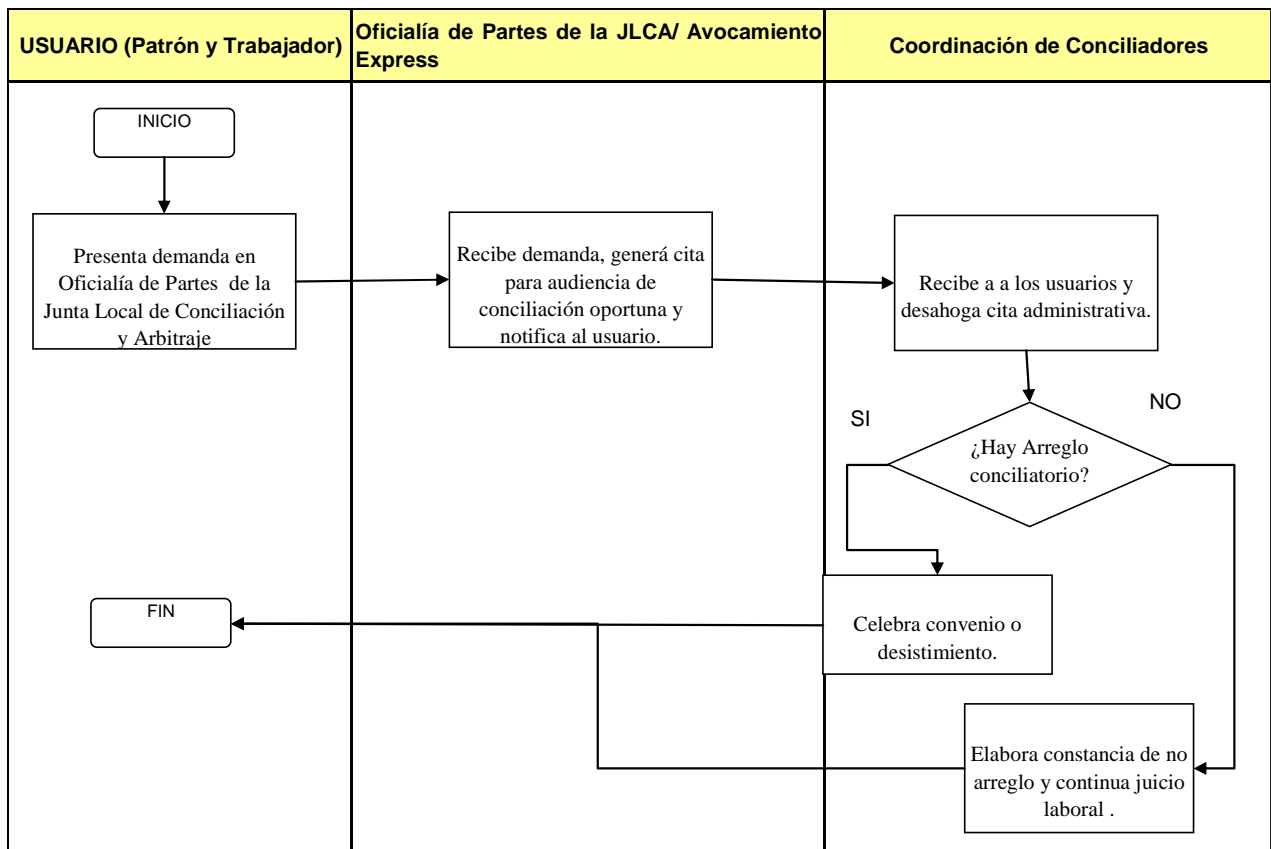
| USUARIO (Patrón y Trabajador) | Oficialía de Partes de la JLCA/ Avocamiento Express | Coordinación de Conciliadores |
|---|---|---|

INICIO

Presenta demanda en Oficialía de Partes de la Junta Local de Conciliación y Arbitraje

Recibe demanda, generá cita para audiencia de conciliación oportuna y notifica al usuario.

Recibe a a los usuarios y desahoga cita administrativa.

SI

NO

¿Hay Arreglo conciliatorio?

FIN

Celebra convenio o desistimiento.

Elabora constancia de no arreglo y continua juicio laboral .